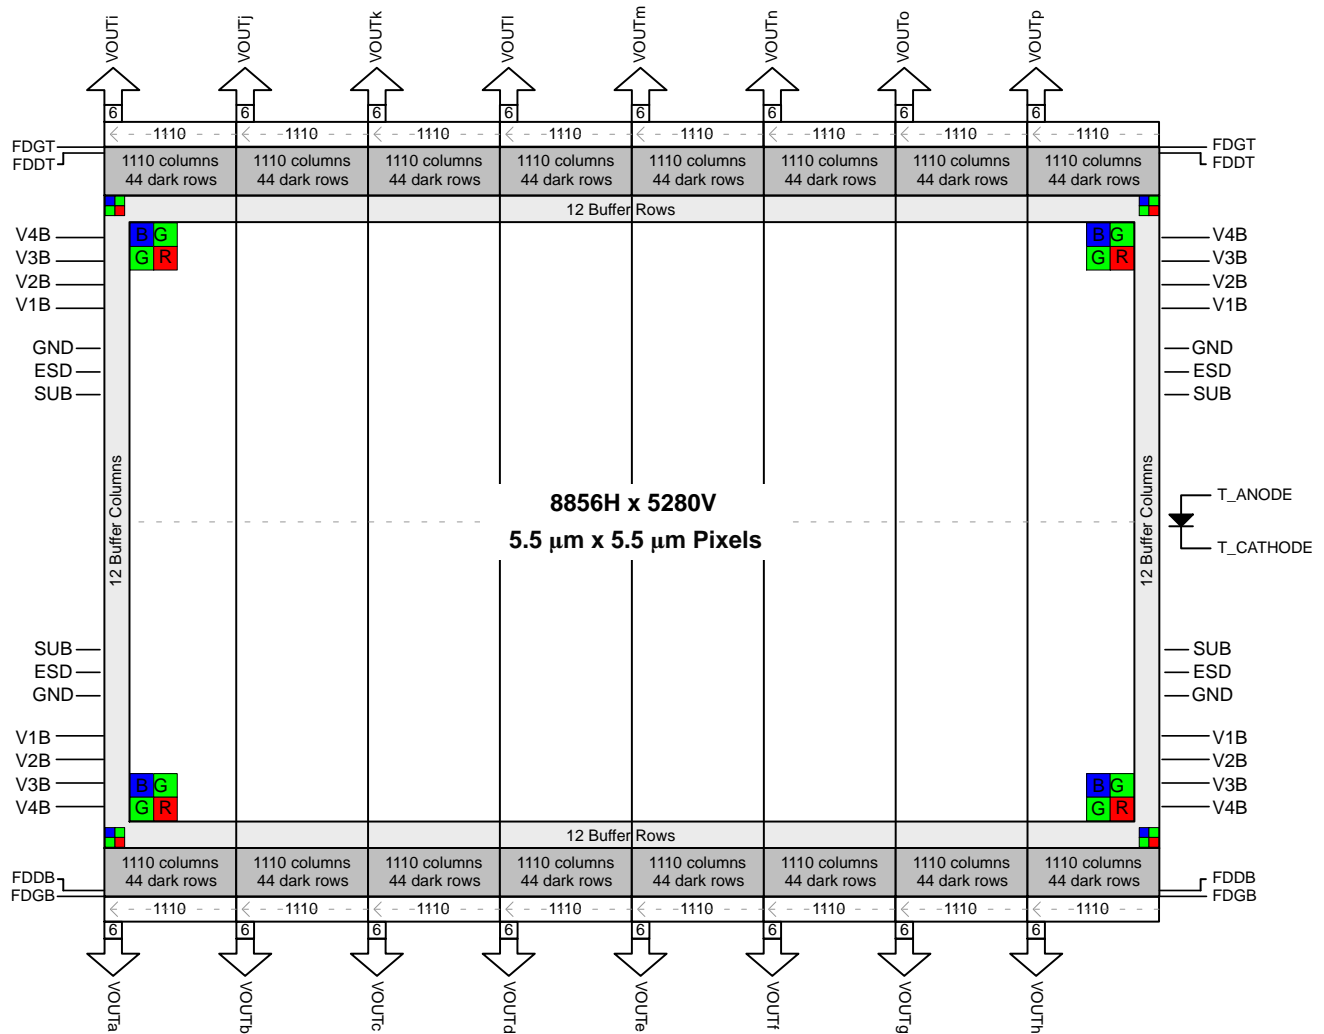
VOUTi VOUTj VOUTk VOUTl VOUTm VOUTn VOUTo VOUTp

6 6 6 6 6 6 6 6

1110 1110 1110 1110 1110 1110 1110 1110

FDGT
FDDT

FDGT
FDDT

| 1110 columns 44 dark rows | 1110 columns 44 dark rows | 1110 columns 44 dark rows | 1110 columns 44 dark rows | 1110 columns 44 dark rows | 1110 columns 44 dark rows | 1110 columns 44 dark rows | 1110 columns 44 dark rows |
|---|---|---|---|---|---|---|---|

12 Buffer Rows

V4B
V3B
V2B
V1B

B G
G R

B G
G R

V4B
V3B
V2B
V1B

GND
ESD
SUB

GND
ESD
SUB

12 Buffer Columns

8856H x 5280V
5.5 µm x 5.5 µm Pixels

12 Buffer Columns

T_ANODE
T_CATHODE

SUB
ESD
GND

SUB
ESD
GND

V1B
V2B
V3B
V4B

B G
G R

B G
G R

V1B
V2B
V3B
V4B

12 Buffer Rows

| 1110 columns 44 dark rows | 1110 columns 44 dark rows | 1110 columns 44 dark rows | 1110 columns 44 dark rows | 1110 columns 44 dark rows | 1110 columns 44 dark rows | 1110 columns 44 dark rows | 1110 columns 44 dark rows |
|---|---|---|---|---|---|---|---|

FDDB
FDGB

FDDB
FDGB

1110 1110 1110 1110 1110 1110 1110 1110

6 6 6 6 6 6 6 6

VOUTa VOUTb VOUTc VOUTd VOUTe VOUTf VOUTg VOUTh